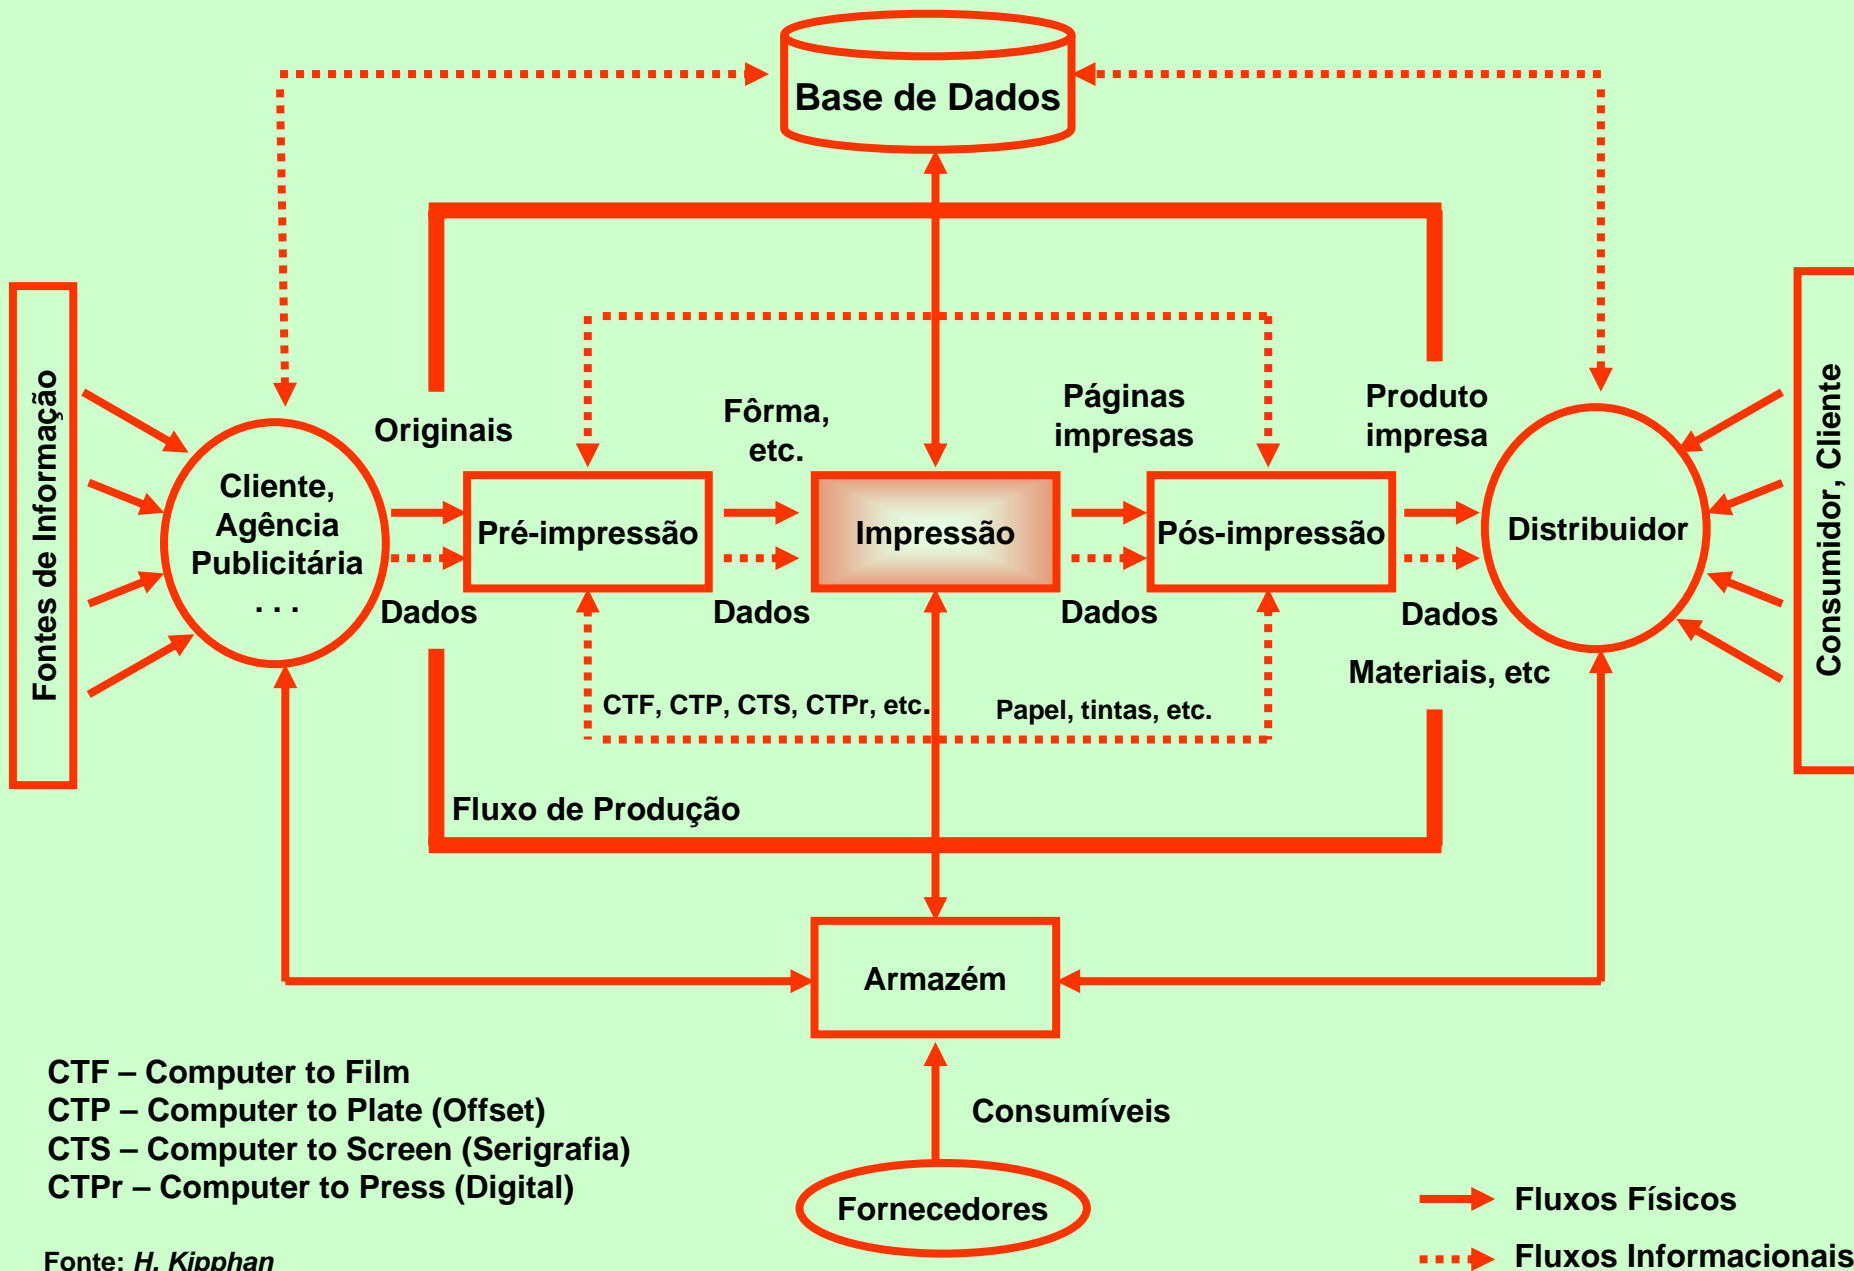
Base de Dados

Fontes de Informação

Cliente, Agência Publicitária . . .

Originais

Dados

Pré-impressão

Fôrma, etc.

Dados

Impressão

Páginas impressas

Dados

Pós-impressão

Produto impresa

Dados

Materiais, etc

Distribuidor

Consumidor, Cliente

CTF, CTP, CTS, CTPr, etc.

Papel, tintas, etc.

Fluxo de Produção

Armazém

Consumíveis

Fornecedores

CTF – Computer to Film
CTP – Computer to Plate (Offset)
CTS – Computer to Screen (Serigrafia)
CTPr – Computer to Press (Digital)

Fonte: H. Kipphan

Fluxos Físicos

Fluxos Informacionais